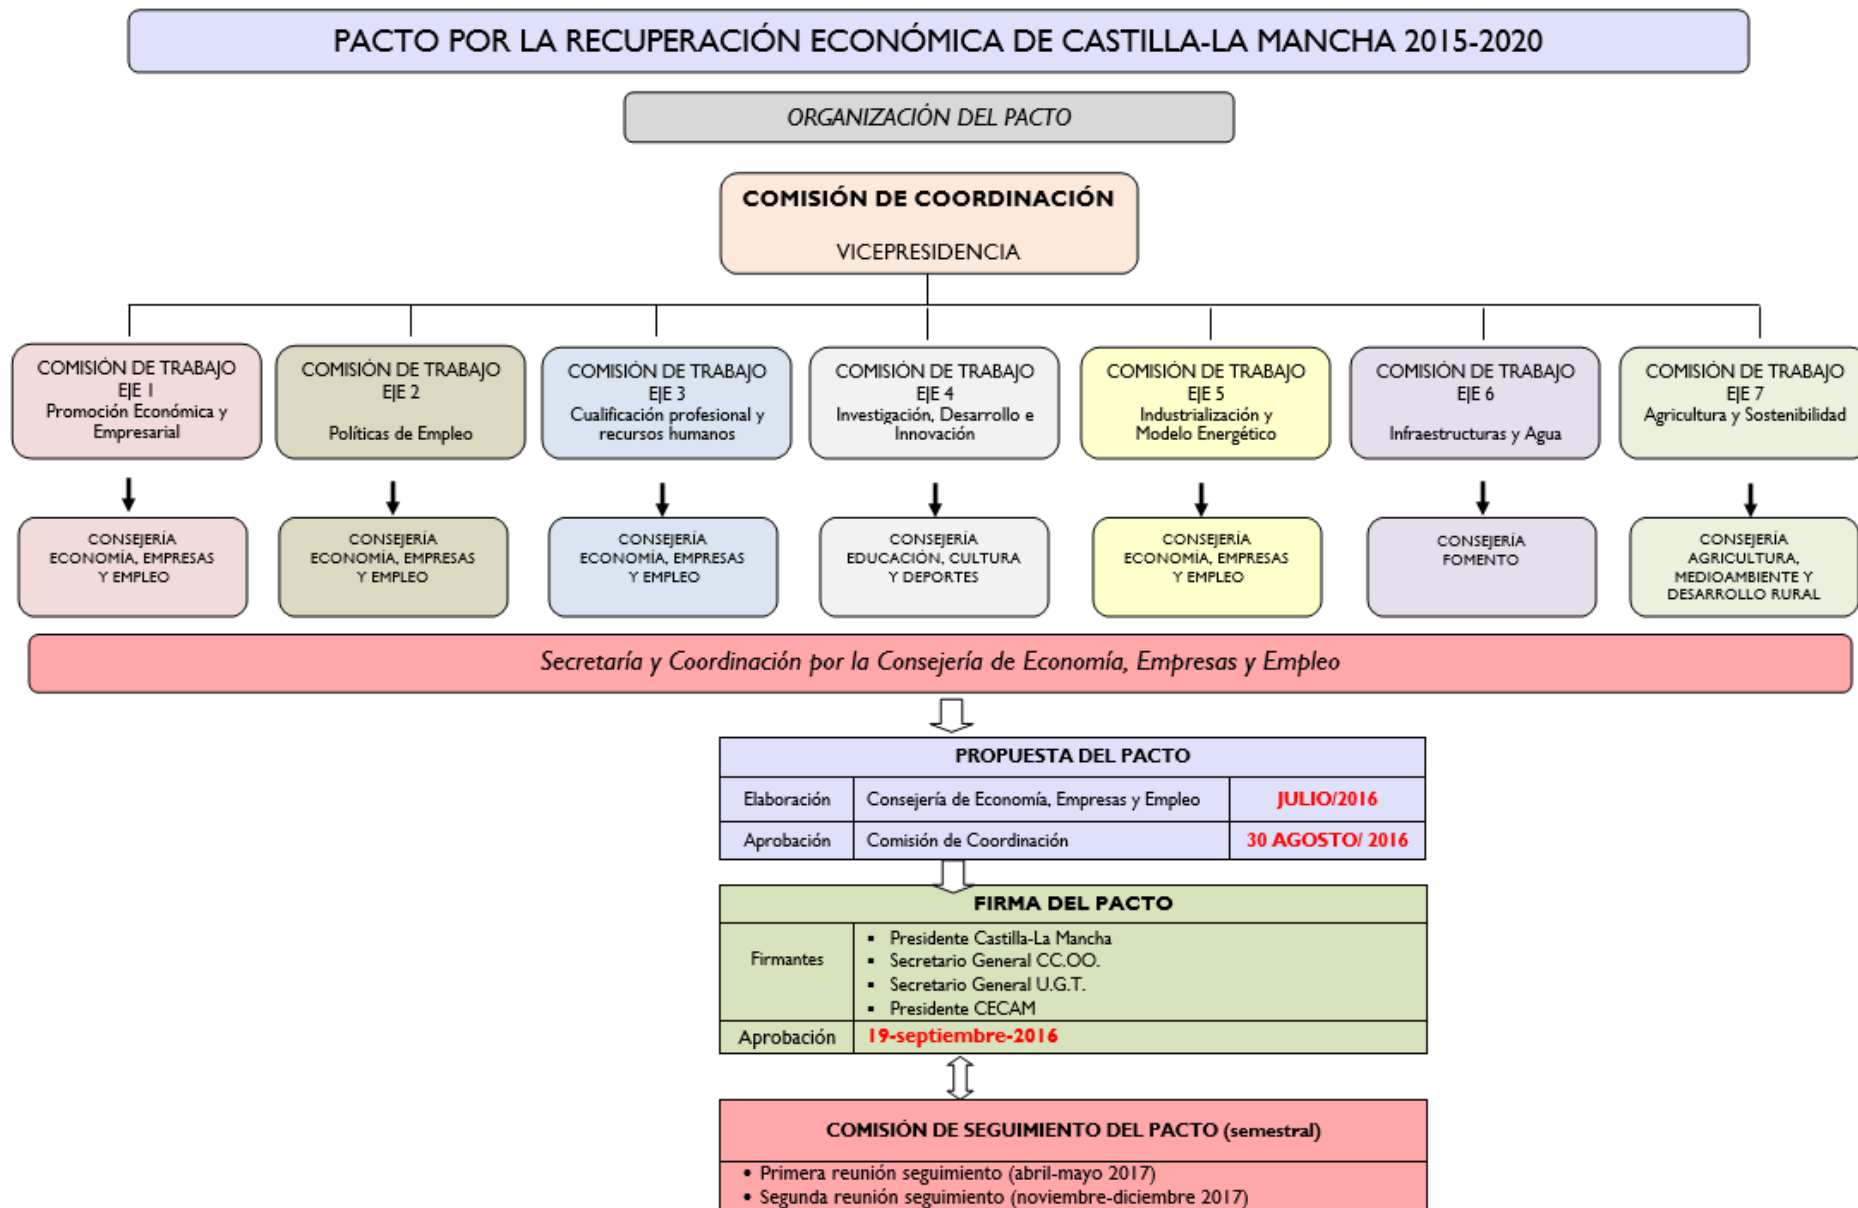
PACTO POR LA RECUPERACIÓN ECONÓMICA DE CASTILLA-LA MANCHA 2015-2020

ORGANIZACIÓN DEL PACTO

COMISIÓN DE COORDINACIÓN

VICEPRESIDENCIA

COMISIÓN DE TRABAJO EJE 1 Promoción Económica y Empresarial

COMISIÓN DE TRABAJO EJE 2 Políticas de Empleo

COMISIÓN DE TRABAJO EJE 3 Cualificación profesional y recursos humanos

COMISIÓN DE TRABAJO EJE 4 Investigación, Desarrollo e Innovación

COMISIÓN DE TRABAJO EJE 5 Industrialización y Modelo Energético

COMISIÓN DE TRABAJO EJE 6 Infraestructuras y Agua

COMISIÓN DE TRABAJO EJE 7 Agricultura y Sostenibilidad

CONSEJERÍA ECONOMÍA, EMPRESAS Y EMPLEO

CONSEJERÍA ECONOMÍA, EMPRESAS Y EMPLEO

CONSEJERÍA ECONOMÍA, EMPRESAS Y EMPLEO

CONSEJERÍA EDUCACIÓN, CULTURA Y DEPORTES

CONSEJERÍA ECONOMÍA, EMPRESAS Y EMPLEO

CONSEJERÍA FOMENTO

CONSEJERÍA AGRICULTURA, MEDIOAMBIENTE Y DESARROLLO RURAL

Secretaría y Coordinación por la Consejería de Economía, Empresas y Empleo

| PROPUESTA DEL PACTO | | |
|---|---|---|
| Elaboración | Consejería de Economía, Empresas y Empleo | JULIO/2016 |
| Aprobación | Comisión de Coordinación | 30 AGOSTO/ 2016 |

| FIRMA DEL PACTO | |
|---|---|
| Firmantes | ▪ Presidente Castilla-La Mancha<br>▪ Secretario General CC.OO.<br>▪ Secretario General U.G.T.<br>▪ Presidente CECAM |
| Aprobación | 19-septiembre-2016 |

COMISIÓN DE SEGUIMIENTO DEL PACTO (semestral)

• Primera reunión seguimiento (abril-mayo 2017)
• Segunda reunión seguimiento (noviembre-diciembre 2017)